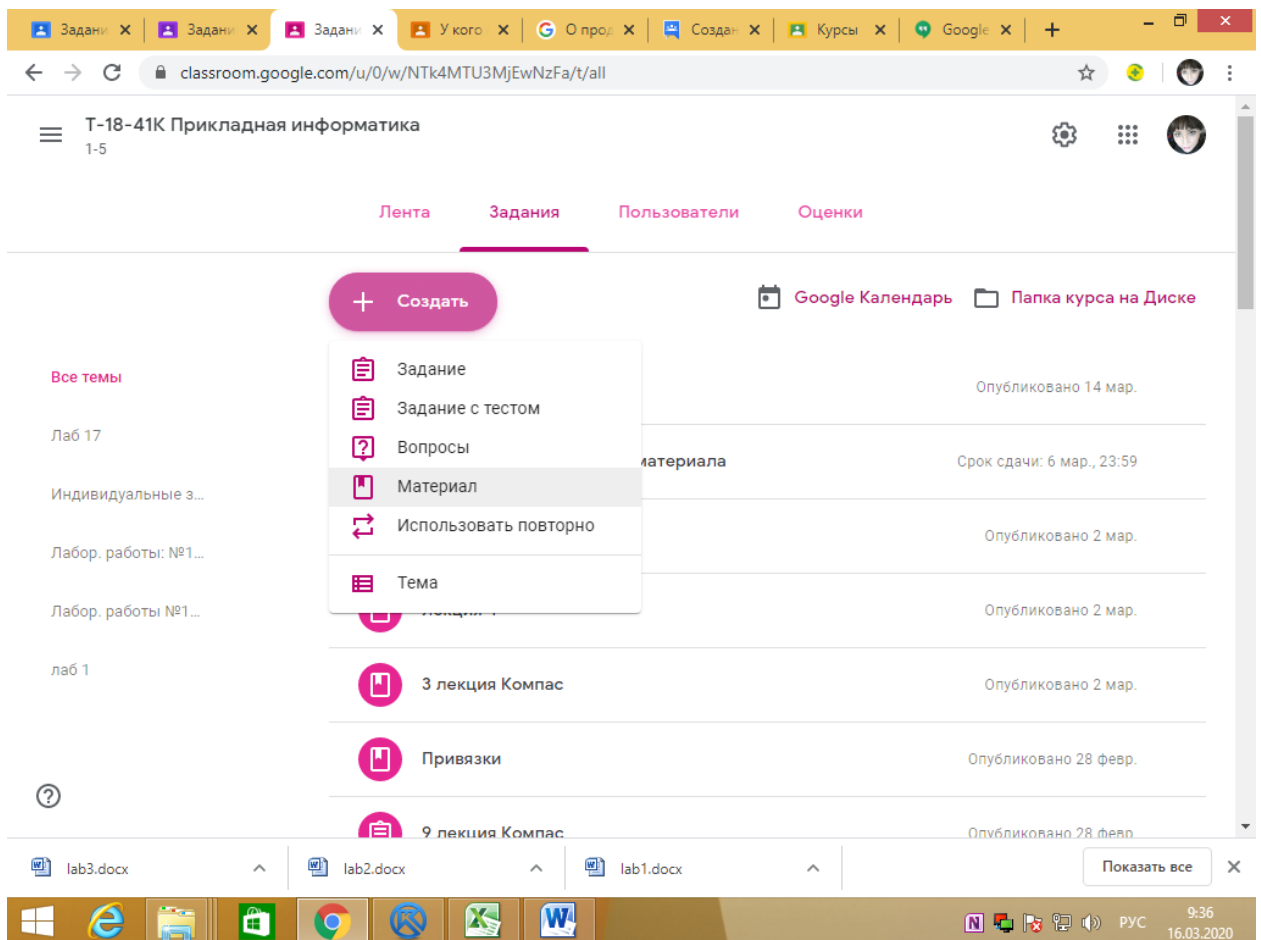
Задани × | Задани × | Задани × | У кого × | О прод × | Создан × | Курсы × | Google ×

classroom.google.com/u/0/w/NTk4MTU3MjEwNzFa/t/all

Т-18-41К Прикладная информатика
1-5

Лента | Задания | Пользователи | Оценки

Создать

Google Календарь | Папка курса на Диске

Задание
Задание с тестом
Вопросы
Материал
Использовать повторно
Тема

Все темы
Лаб 17
Индивидуальные з...
Лабор. работы: №1...
Лабор. работы №1...
лаб 1

Опубликовано 14 мар.

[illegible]материала
Срок сдачи: 6 мар., 23:59

Опубликовано 2 мар.

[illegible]
Опубликовано 2 мар.

3 лекция Компас
Опубликовано 2 мар.

Привязки
Опубликовано 28 февр.

9 лекция Компас
Опубликовано 28 февр.

lab3.docx | lab2.docx | lab1.docx | Показать все

РУС 9:36 16.03.2020